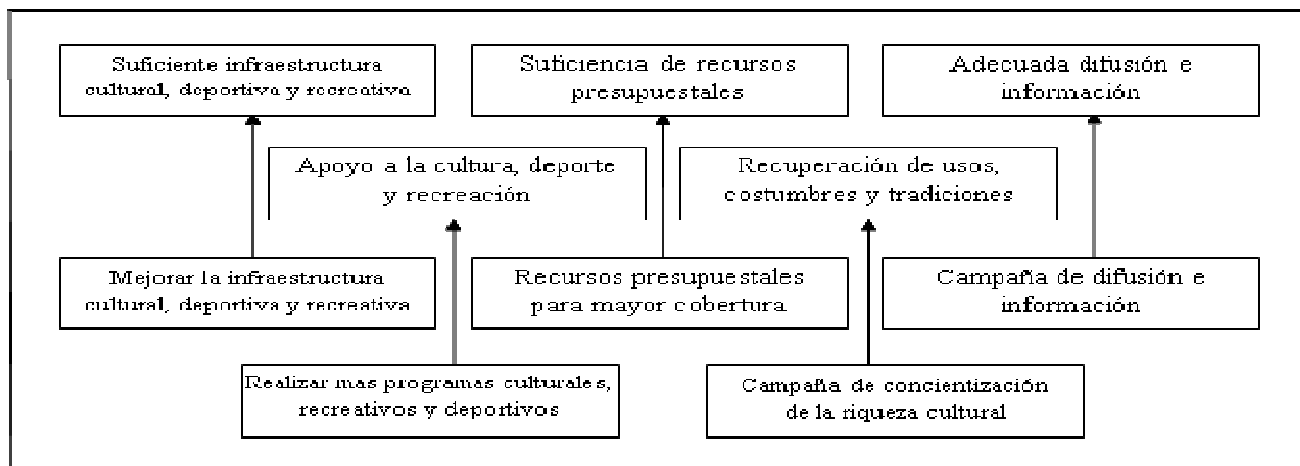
Suficiente infraestructura cultural, deportiva y recreativa

Suficiencia de recursos presupuestales

Adecuada difusión e información

Apoyo a la cultura, deporte y recreación

Recuperación de usos, costumbres y tradiciones

Mejorar la infraestructura cultural, deportiva y recreativa

Recursos presupuestales para mayor cobertura

Campaña de difusión e información

Realizar mas programas culturales, recreativos y deportivos

Campaña de concientización de la riqueza cultural